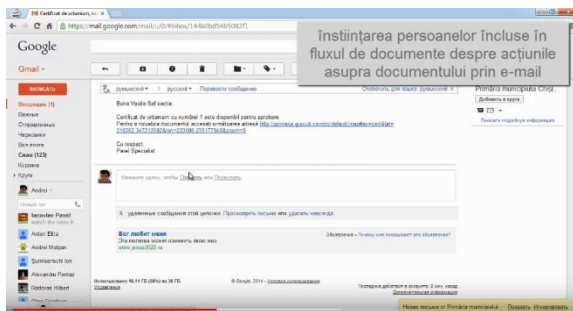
Certificat de urbanism, n ×

https://mail.google.com/mail/u/0/#inbox/144b0bd54b5082f1

Google

Gmail ▾

НАПИСАТЬ

Входящие (1)
Важные
Отправленные
Черновики
Вся почта
Спам (123)
Корзина
Круги

Andrei

Iacovlev Pavel
Adam Eliza
Andrei Malgan
Șumleanschi Ion
Alexandru Panaz
Radonar Hibert

Înștiințarea persoanelor încluse în fluxul de documente despre acțiunile asupra documentului prin e-mail

румынский › русский › Перевести сообщение

Отключить для языка: румынский ×

Primăria municipiului Chiși

Добавить в круги

Показать подробную информацию

Buna Vasile Sef sectie

Certificat de urbanism cu numărul 1 sta disponibil pentru aprobare.
Pentru a vizualiza documentul accesați următoarea adresă http://primaria.gov.md/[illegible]

Cu respect,
Pavel Specialist

Нажмите здесь, чтобы Ответить или Переслать

6 удаленные сообщения в этой цепочке. Просмотреть письма или удалить навсегда.

Бог любит меня
Эта молитва может изменить твою жизнь
www.jesus2020.ru

Объявление – Почему мне показывают это объявление?

Использовано 16,11 ГБ (95%) из 30 ГБ
Управление

© Google, 2014 – Условия использования

Последние действия в аккаунте: 0 мин. назад
Дополнительная информация

Новое письмо от Primăria municipiului   Показать   Игнорировать